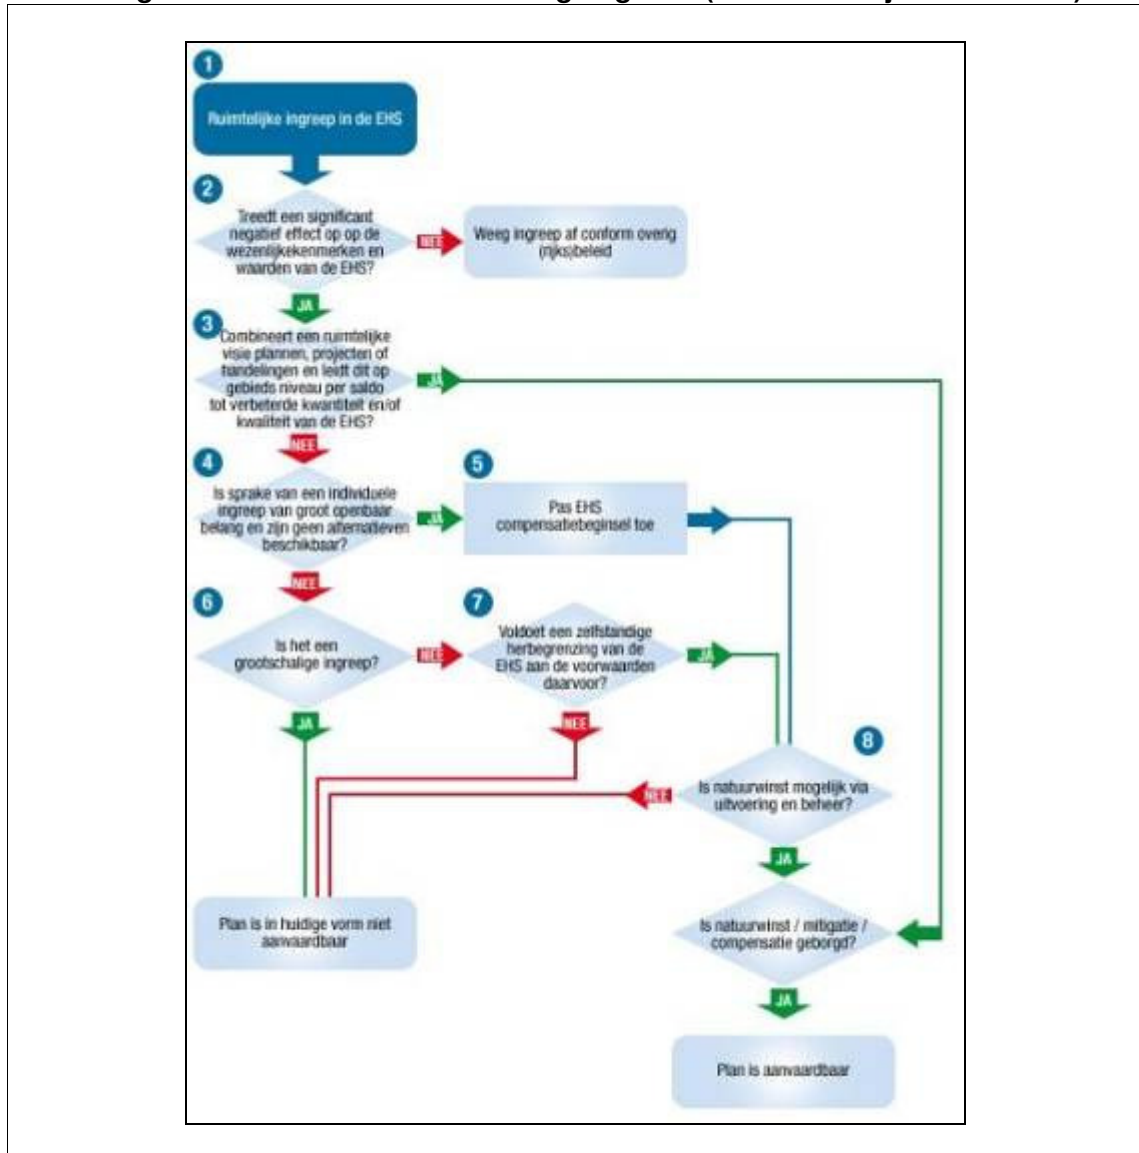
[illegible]

1

Ruimtelijke ingreep in de EHS

2

Treedt een significant negatief effect op op de wezenlijkekenmerken en waarden van de EHS?

NEE

Weeg ingreep af conform overig (rijks)beleid

JA

3

Combineert een ruimtelijke visie plannen, projecten of handelingen en leidt dit op gebieds niveau per saldo tot verbeterde kwantiteit en/of kwaliteit van de EHS?

JA

NEE

4

Is sprake van een individuele ingreep van groot openbaar belang en zijn geen alternatieven beschikbaar?

JA

5

Pas EHS compensatiebeginsel toe

NEE

6

Is het een grootschalige ingreep?

NEE

7

Voldoet een zelfstandige herbegrenzing van de EHS aan de voorwaarden daarvoor?

JA

JA

NEE

8

Is natuurwinst mogelijk via uitvoering en beheer?

NEE

JA

Plan is in huidige vorm niet aanvaardbaar

Is natuurwinst / mitigatie / compensatie geborgd?

JA

Plan is aanvaardbaar